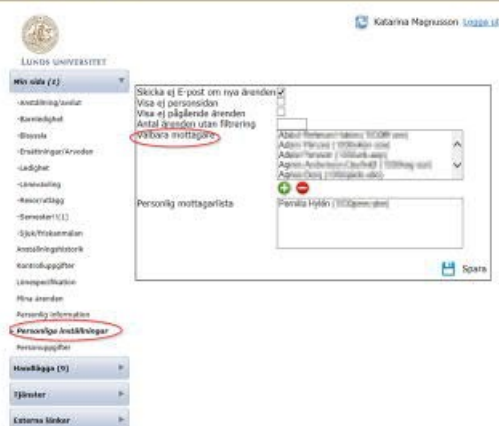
LUNDS UNIVERSITET

Katarina Magnusson Logga ut

Min sida (2)
-Anställning/avslut
-Barnledighet
-Blocola
-Ersättningar/Arvoden
-Ledighet
-Löneväxling
-Resorutlägg
-Semester(1)
-Sjuk/Friskanmälan
Anställningshistorik
Kontrolluppgifter
Lönespecifikation
Mina ärenden
Personlig information
Personliga inställningar
Personuppgifter

Handläggs (9)
Tjänster
Externa länkar

Skicka ej E-post om nya ärenden
Visa ej personsidan
Visa ej pågående ärenden
Antal ärenden utan filtrering
Valbara mottagare
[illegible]
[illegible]
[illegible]
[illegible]
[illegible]

Personlig mottagarlista
Pernilla Hylén ([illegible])

Spara